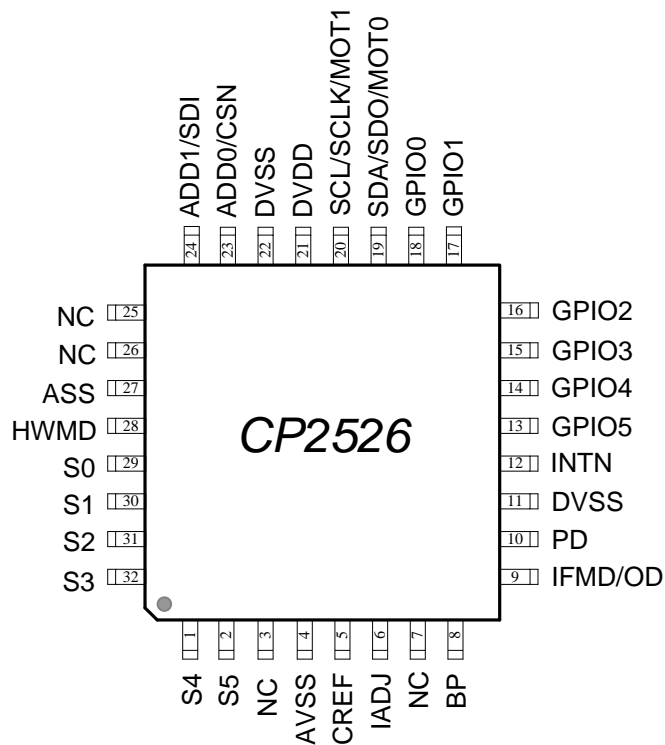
ADD1/SDI
ADD0/CSN
DVSS
DVDD
SCL/SCLK/MOT1
SDA/SDO/MOT0
GPIO0
GPIO1

24
23
22
21
20
19
18
17

NC 25
NC 26
ASS 27
HWMD 28
S0 29
S1 30
S2 31
S3 32

CP2526

16 GPIO2
15 GPIO3
14 GPIO4
13 GPIO5
12 INTN
11 DVSS
10 PD
9 IFMD/OD

1
2
3
4
5
6
7
8

S4
S5
NC
AVSS
CREF
IADJ
NC
BP